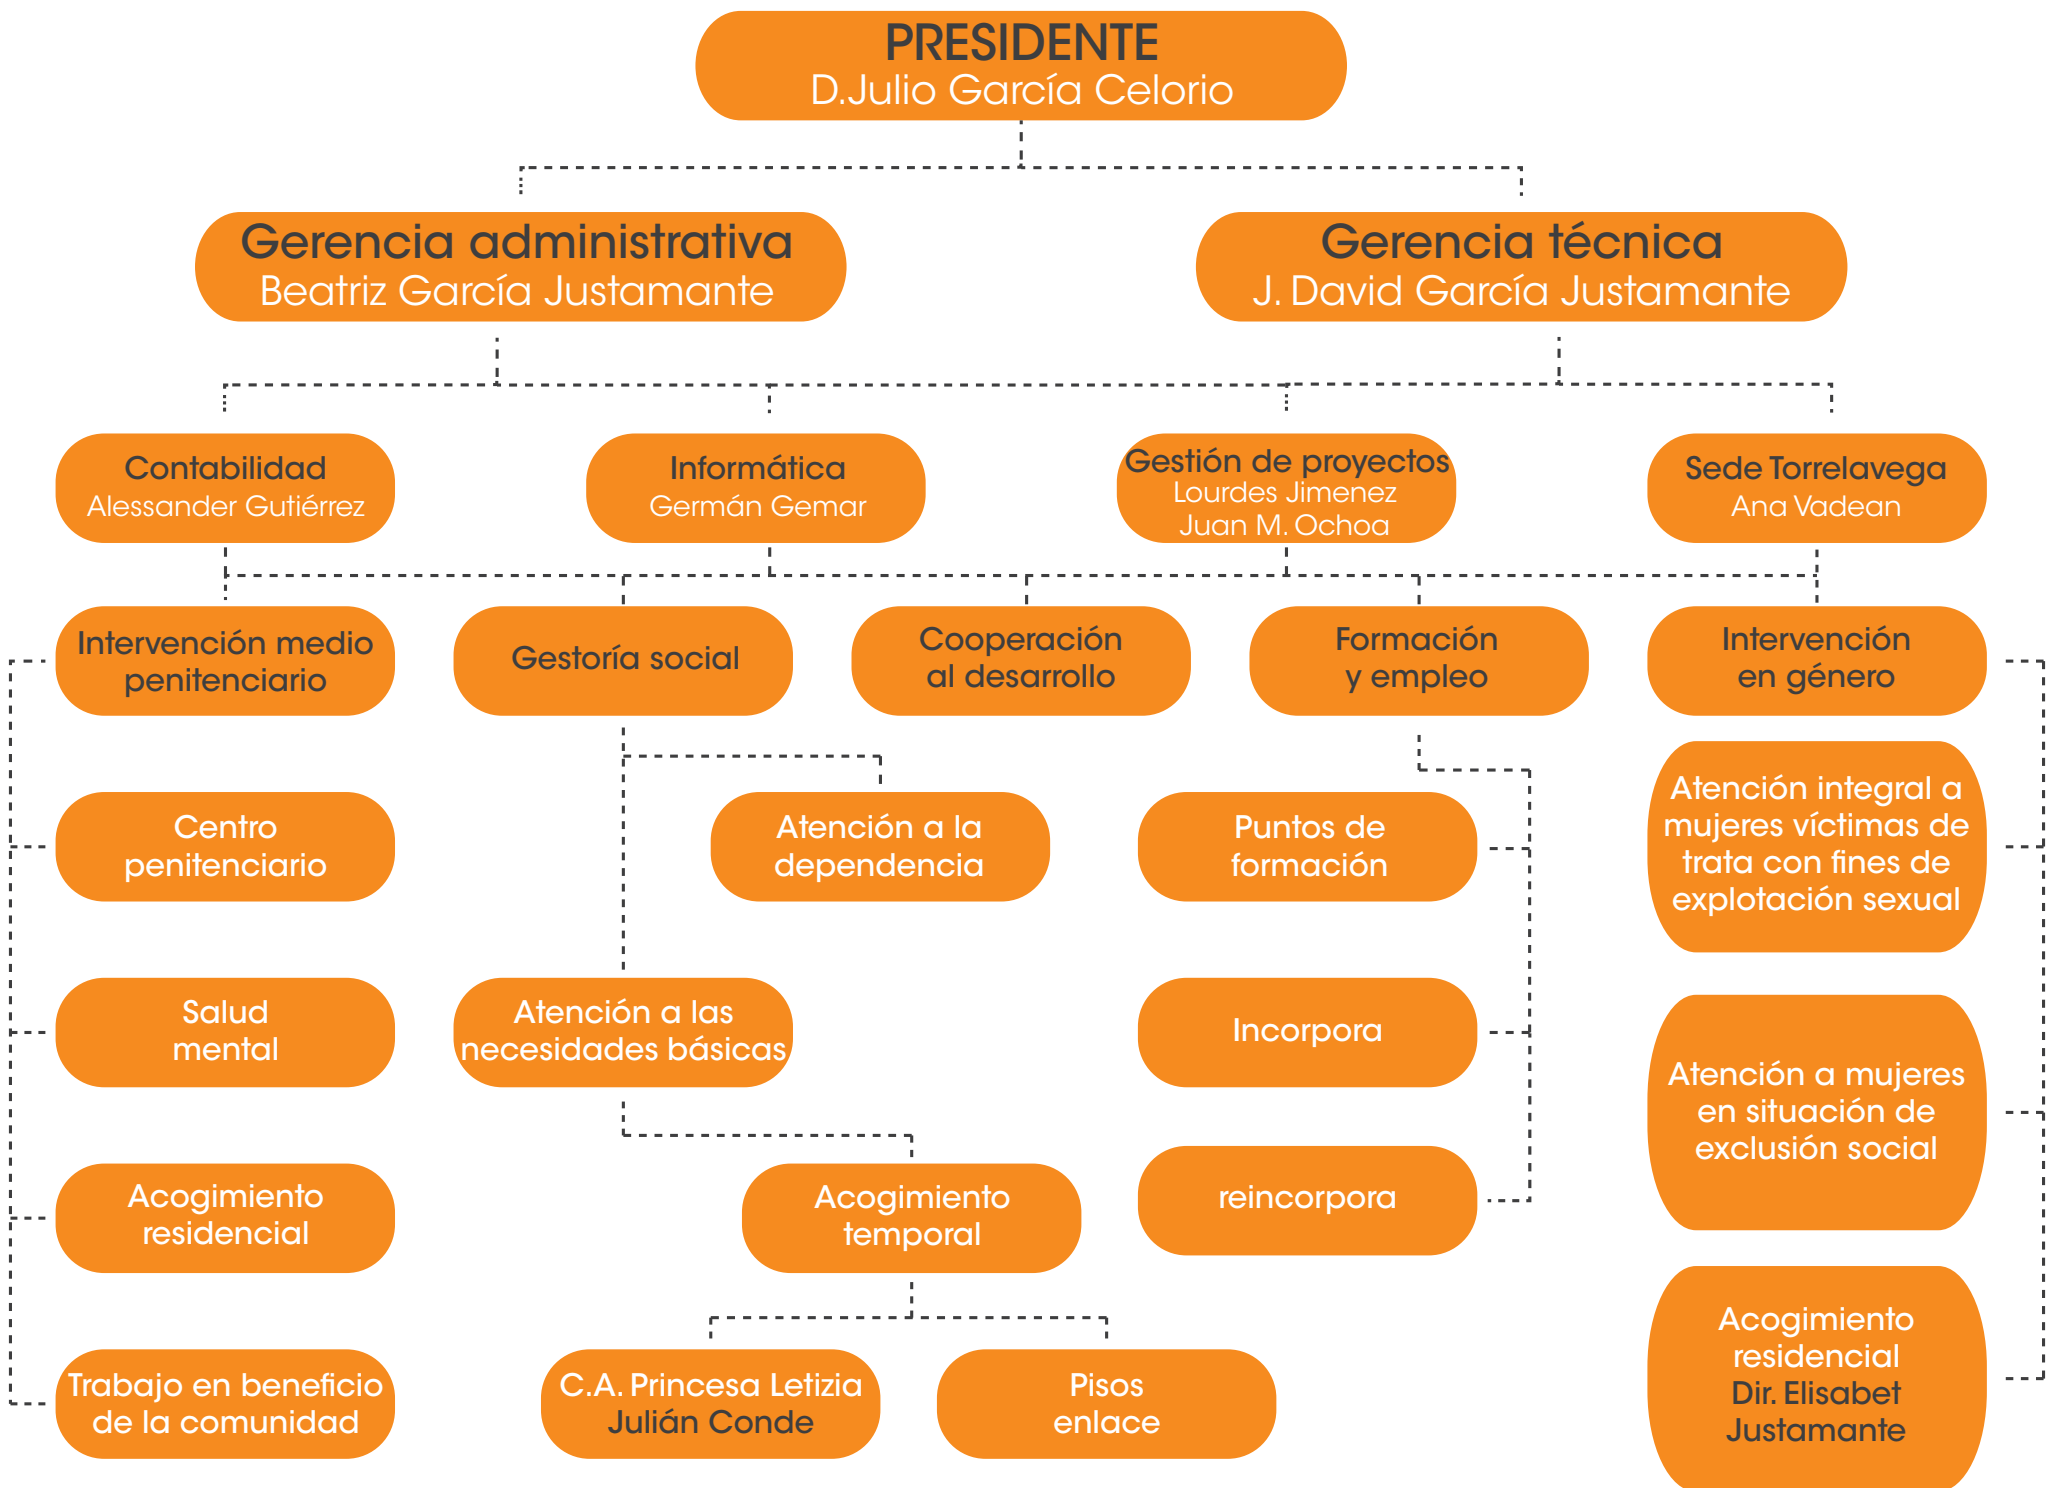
PRESIDENTE
D.Julio García Celorio

Gerencia administrativa
Beatriz García Justamante

Gerencia técnica
J. David García Justamante

Contabilidad
Alessander Gutiérrez

Informática
Germán Gemar

Gestión de proyectos
Lourdes Jimenez
Juan M. Ochoa

Sede Torrelavega
Ana Vadean

Intervención medio penitenciario

Gestoría social

Cooperación al desarrollo

Formación y empleo

Intervención en género

Centro penitenciario

Atención a la dependencia

Puntos de formación

Atención integral a mujeres víctimas de trata con fines de explotación sexual

Salud mental

Atención a las necesidades básicas

Incorpora

Atención a mujeres en situación de exclusión social

Acogimiento residencial

Acogimiento temporal

reincorpora

Trabajo en beneficio de la comunidad

C.A. Princesa Letizia
Julián Conde

Pisos enlace

Acogimiento residencial
Dir. Elisabet Justamante